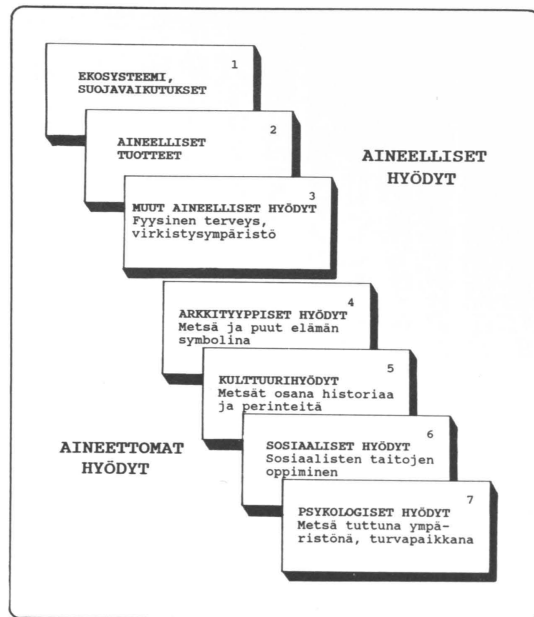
1
EKOSYSTEEMI, SUOJAVAIKUTUKSET

2
AINEELLISET TUOTTEET

AINEELLISET HYÖDYT

3
MUUT AINEELLISET HYÖDYT
Fyysinen terveys, virkistysympäristö

4
ARKKITYYPPISET HYÖDYT
Metsä ja puut elämän symbolina

5
KULTTUURIHYÖDYT
Metsät osana historiaa ja perinteitä

AINEETTOMAT HYÖDYT

6
SOSIAALISET HYÖDYT
Sosiaalisten taitojen oppiminen

7
PSYKOLOGISET HYÖDYT
Metsä tuttuna ympäristönä, turvapaikkana